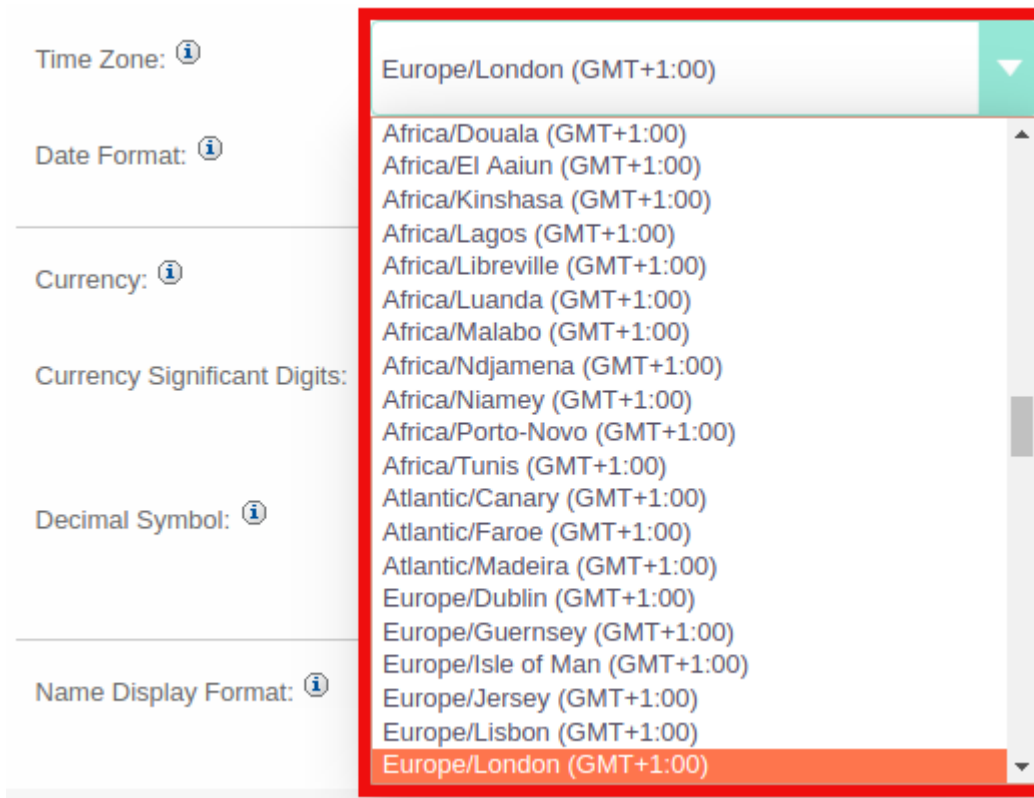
Time Zone: ℹ

Date Format: ℹ

Currency: ℹ

Currency Significant Digits:

Decimal Symbol: ℹ

Name Display Format: ℹ

Europe/London (GMT+1:00)

Africa/Douala (GMT+1:00)
Africa/El Aaiun (GMT+1:00)
Africa/Kinshasa (GMT+1:00)
Africa/Lagos (GMT+1:00)
Africa/Libreville (GMT+1:00)
Africa/Luanda (GMT+1:00)
Africa/Malabo (GMT+1:00)
Africa/Ndjamena (GMT+1:00)
Africa/Niamey (GMT+1:00)
Africa/Porto-Novo (GMT+1:00)
Africa/Tunis (GMT+1:00)
Atlantic/Canary (GMT+1:00)
Atlantic/Faroe (GMT+1:00)
Atlantic/Madeira (GMT+1:00)
Europe/Dublin (GMT+1:00)
Europe/Guernsey (GMT+1:00)
Europe/Isle of Man (GMT+1:00)
Europe/Jersey (GMT+1:00)
Europe/Lisbon (GMT+1:00)
Europe/London (GMT+1:00)